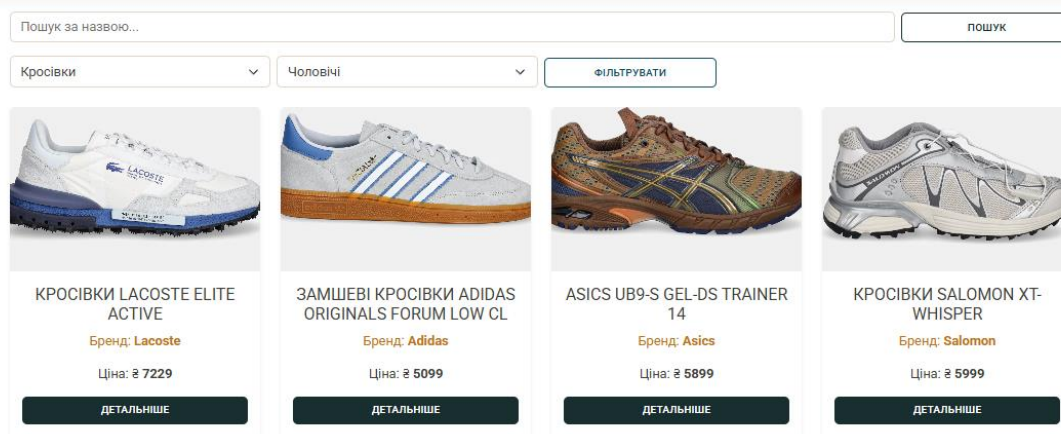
Пошук за назвою...

ПОШУК

Кросівки

Чоловічі

ФІЛЬТРУВАТИ

LACOSTE

КРОСІВКИ LACOSTE ELITE ACTIVE

Бренд: Lacoste

Ціна: ₴ 7229

ДЕТАЛЬНІШЕ

ЗАМШЕВІ КРОСІВКИ ADIDAS ORIGINALS FORUM LOW CL

Бренд: Adidas

Ціна: ₴ 5099

ДЕТАЛЬНІШЕ

ASICS UB9-S GEL-DS TRAINER 14

Бренд: Asics

Ціна: ₴ 5899

ДЕТАЛЬНІШЕ

КРОСІВКИ SALOMON XT-WHISPER

Бренд: Salomon

Ціна: ₴ 5999

ДЕТАЛЬНІШЕ